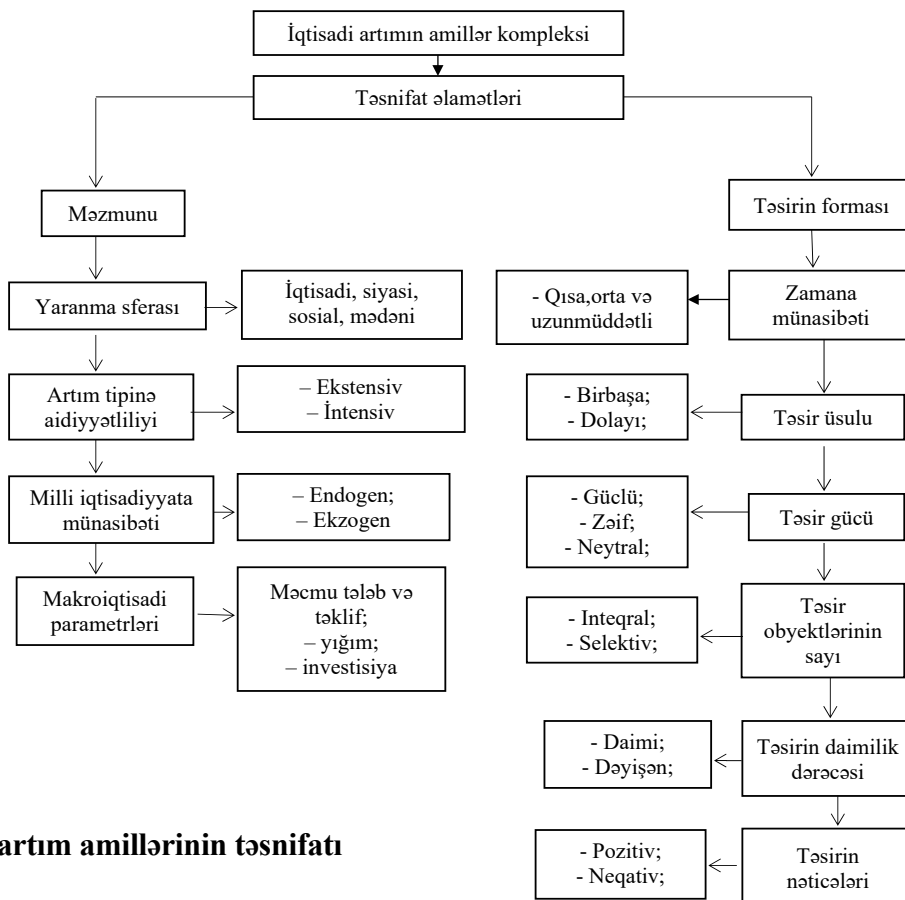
İqtisadi artımın amillər kompleksi

Təsnifat əlamətləri

Məzmunu

Yaranma sferası

İqtisadi, siyasi, sosial, mədəni

Artım tipinə aidiyyətliliyi

– Ekstensiv
– İntensiv

Milli iqtisadiyyata münasibəti

– Endogen;
– Ekzogen

Makroiqtisadi parametrləri

Məcmu tələb və təklif;
– yığım;
– investisiya

Təsirin forması

Zamana münasibəti

- Qısa,orta və uzunmüddətli

Təsir üsulu

- Birbaşa;
- Dolayı;

Təsir gücü

- Güclü;
- Zəif;
- Neytral;

Təsir obyektlərinin sayı

- Inteqral;
- Selektiv;

Təsirin daimilik dərəcəsi

- Daimi;
- Dəyişən;

Təsirin nəticələri

- Pozitiv;
- Neqativ;

artım amillərinin təsnifatı